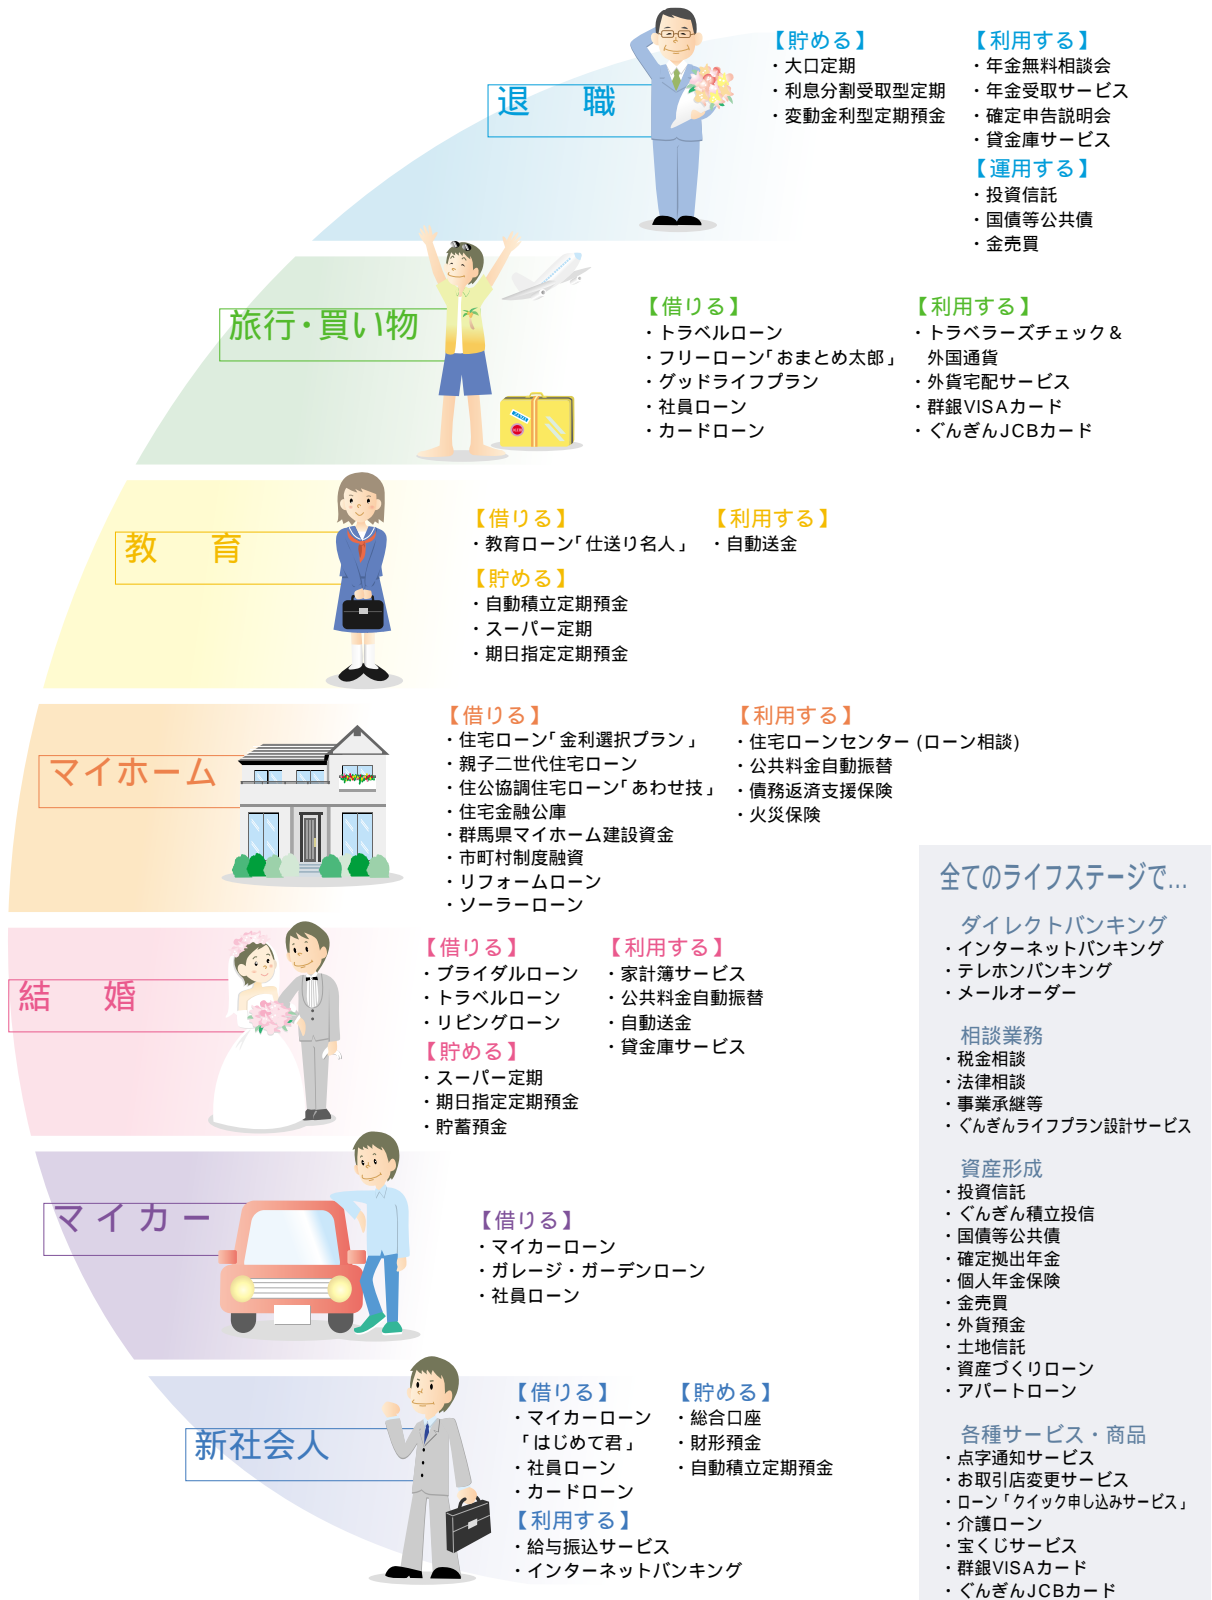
退　職

【貯める】
・大口定期
・利息分割受取型定期
・変動金利型定期預金

【利用する】
・年金無料相談会
・年金受取サービス
・確定申告説明会
・貸金庫サービス

【運用する】
・投資信託
・国債等公共債
・金売買

旅行・買い物

【借りる】
・トラベルローン
・フリーローン「おまとめ太郎」
・グッドライフプラン
・社員ローン
・カードローン

【利用する】
・トラベラーズチェック＆外国通貨
・外貨宅配サービス
・群銀VISAカード
・ぐんぎんJCBカード

教　育

【借りる】
・教育ローン「仕送り名人」

【利用する】
・自動送金

【貯める】
・自動積立定期預金
・スーパー定期
・期日指定定期預金

マイホーム

【借りる】
・住宅ローン「金利選択プラン」
・親子二世代住宅ローン
・住宅公協調住宅ローン「あわせ技」
・住宅金融公庫
・群馬県マイホーム建設資金
・市町村制度融資
・リフォームローン
・ソーラーローン

【利用する】
・住宅ローンセンター（ローン相談）
・公共料金自動振替
・債務返済支援保険
・火災保険

全てのライフステージで…

ダイレクトバンキング
・インターネットバンキング
・テレホンバンキング
・メールオーダー

相談業務
・税金相談
・法律相談
・事業承継等
・ぐんぎんライフプラン設計サービス

資産形成
・投資信託
・ぐんぎん積立投信
・国債等公共債
・確定拠出年金
・個人年金保険
・金売買
・外貨預金
・土地信託
・資産づくりローン
・アパートローン

各種サービス・商品
・点字通知サービス
・お取引店変更サービス
・ローン「クイック申し込みサービス」
・介護ローン
・宝くじサービス
・群銀VISAカード
・ぐんぎんJCBカード

結　婚

【借りる】
・ブライダルローン
・トラベルローン
・リビングローン

【貯める】
・スーパー定期
・期日指定定期預金
・貯蓄預金

【利用する】
・家計簿サービス
・公共料金自動振替
・自動送金
・貸金庫サービス

マイカー

【借りる】
・マイカーローン
・ガレージ・ガーデンローン
・社員ローン

新社会人

【借りる】
・マイカーローン「はじめて君」
・社員ローン
・カードローン

【貯める】
・総合口座
・財形預金
・自動積立定期預金

【利用する】
・給与振込サービス
・インターネットバンキング